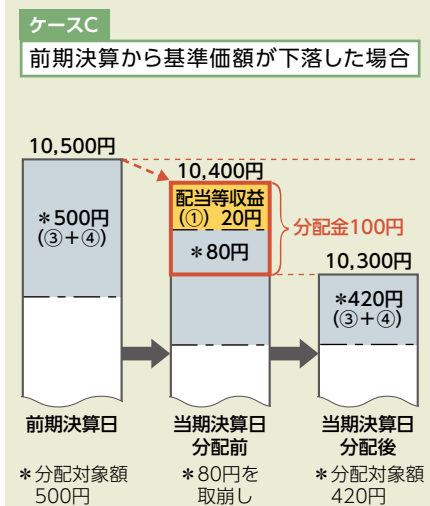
ケースC

前期決算から基準価額が下落した場合

10,500円

＊500円
(③+④)

10,400円

配当等収益
(①) 20円

＊80円

分配金100円

10,300円

＊420円
(③+④)

前期決算日

当期決算日
分配前

当期決算日
分配後

＊分配対象額
500円

＊80円を
取崩し

＊分配対象額
420円